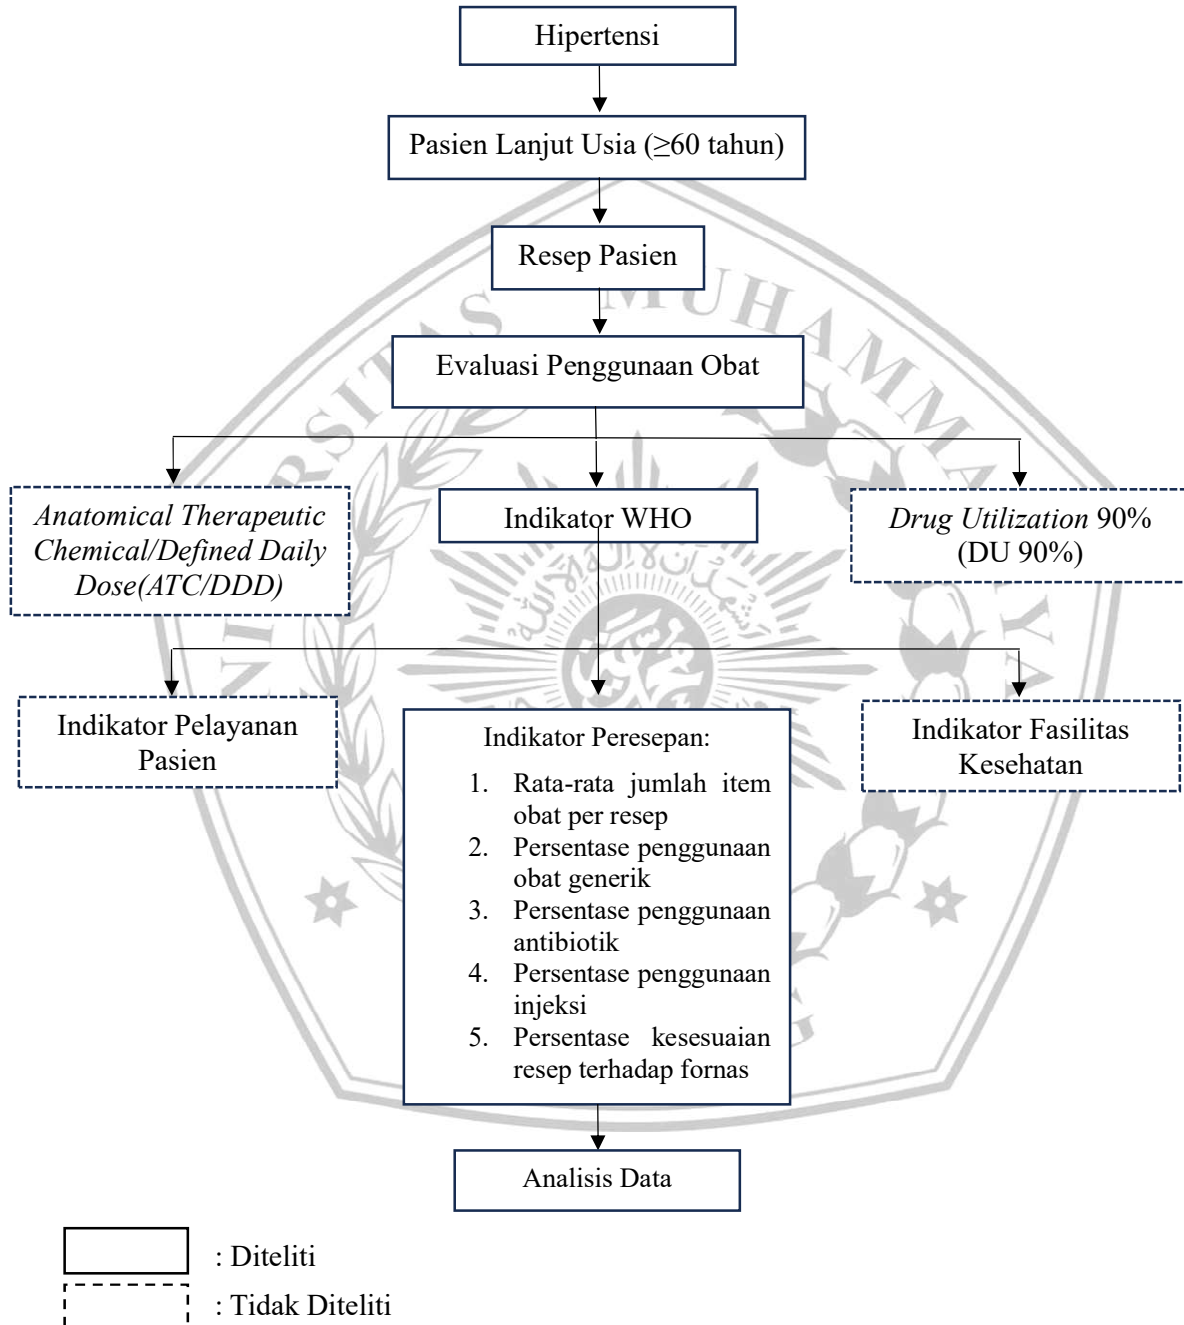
Hipertensi

Pasien Lanjut Usia (≥60 tahun)

Resep Pasien

Evaluasi Penggunaan Obat

Anatomical Therapeutic Chemical/Defined Daily Dose(ATC/DDD)

Indikator WHO

Drug Utilization 90% (DU 90%)

Indikator Pelayanan Pasien

Indikator Peresepan:
1. Rata-rata jumlah item obat per resep
2. Persentase penggunaan obat generik
3. Persentase penggunaan antibiotik
4. Persentase penggunaan injeksi
5. Persentase kesesuaian resep terhadap fornas

Indikator Fasilitas Kesehatan

Analisis Data

: Diteliti

: Tidak Diteliti